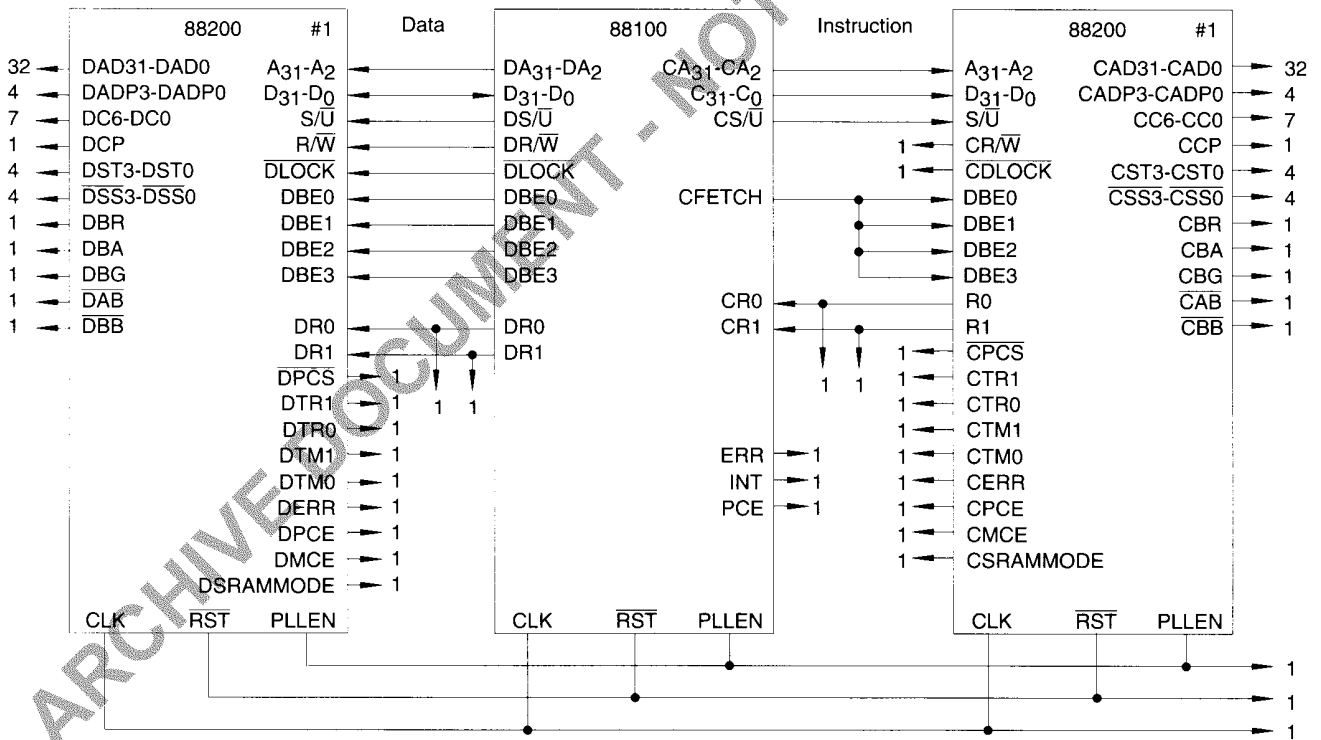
88200 #1

Data

88100

Instruction

88200 #1

32 DAD31-DAD0
4 DADP3-DADP0
7 DC6-DC0
1 DCP
4 DST3-DST0
4 $\overline{DSS3}$-$\overline{DSS0}$
1 DBR
1 DBA
1 DBG
1 $\overline{DAB}$
1 $\overline{DBB}$

$A_{31}$-$A_2$
$D_{31}$-$D_0$
S/$\overline{U}$
R/$\overline{W}$
$\overline{DLOCK}$
DBE0
DBE1
DBE2
DBE3
DR0
DR1
$\overline{DPCS}$ 1
DTR1 1
DTR0 1
DTM1 1
DTM0 1
DERR 1
DPCE 1
DMCE 1
DSRAMMODE 1
1 1

CLK $\overline{RST}$ PLLEN

$DA_{31}$-$DA_2$
$D_{31}$-$D_0$
DS/$\overline{U}$
DR/$\overline{W}$
$\overline{DLOCK}$
DBE0
DBE1
DBE2
DBE3
DR0
DR1

$CA_{31}$-$CA_2$
$C_{31}$-$C_0$
CS/$\overline{U}$
CFETCH
CR0
CR1
1 1
ERR 1
INT 1
PCE 1

CLK $\overline{RST}$ PLLEN

$A_{31}$-$A_2$
$D_{31}$-$D_0$
S/$\overline{U}$
1 CR/$\overline{W}$
1 $\overline{CDLOCK}$
DBE0
DBE1
DBE2
DBE3
R0
R1
1 $\overline{CPCS}$
1 CTR1
1 CTR0
1 CTM1
1 CTM0
1 CERR
1 CPCE
1 CMCE
1 CSRAMMODE

CAD31-CAD0 32
CADP3-CADP0 4
CC6-CC0 7
CCP 1
CST3-CST0 4
$\overline{CSS3}$-$\overline{CSS0}$ 4
CBR 1
CBA 1
CBG 1
$\overline{CAB}$ 1
$\overline{CBB}$ 1

CLK $\overline{RST}$ PLLEN

1
1
1

ARCHIVE DOCUMENT - NOT